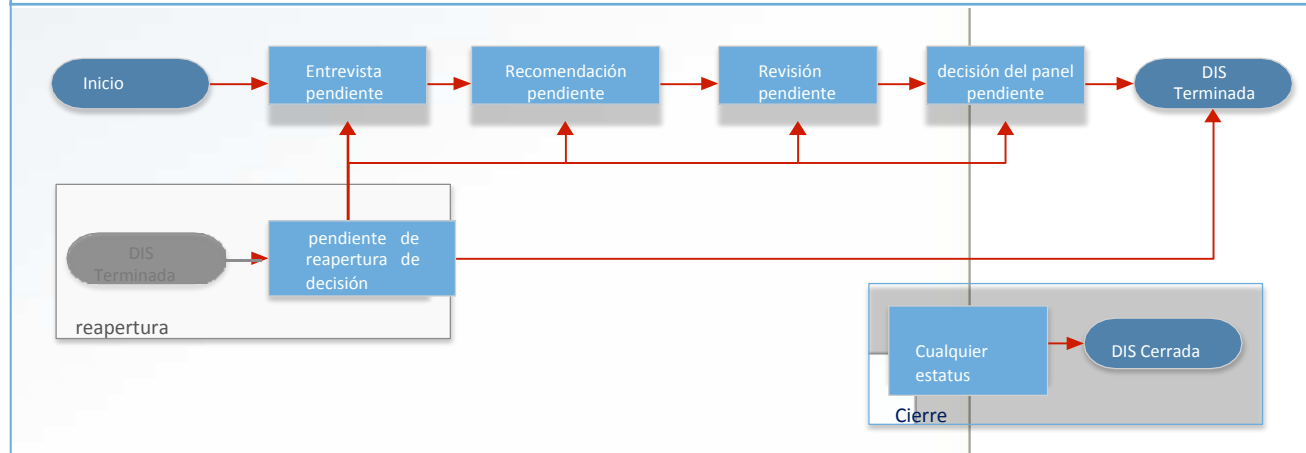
Inicio

Entrevista pendiente

Recomendación pendiente

Revisión pendiente

decisión del panel pendiente

DIS Terminada

DIS Terminada

pendiente de reapertura de decisión

reapertura

Cualquier estatus

DIS Cerrada

Cierre